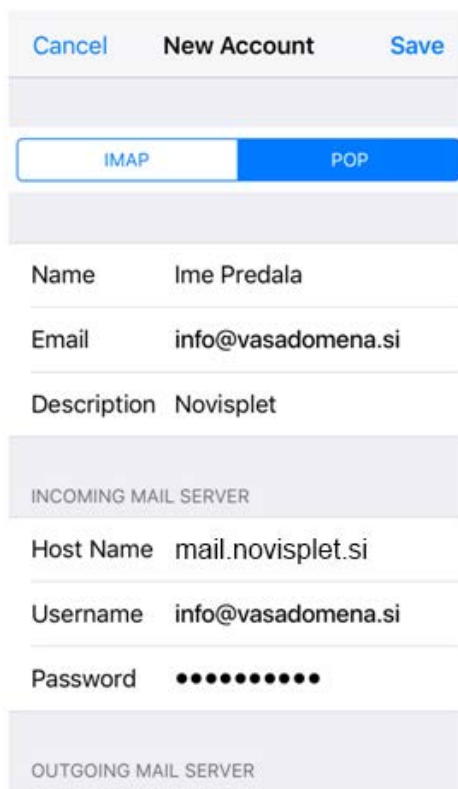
Cancel New Account Save

IMAP POP

Name Ime Predala

Email info@vasadomena.si

Description Novisplet

INCOMING MAIL SERVER

Host Name mail.novisplet.si

Username info@vasadomena.si

Password ••••••••••

OUTGOING MAIL SERVER